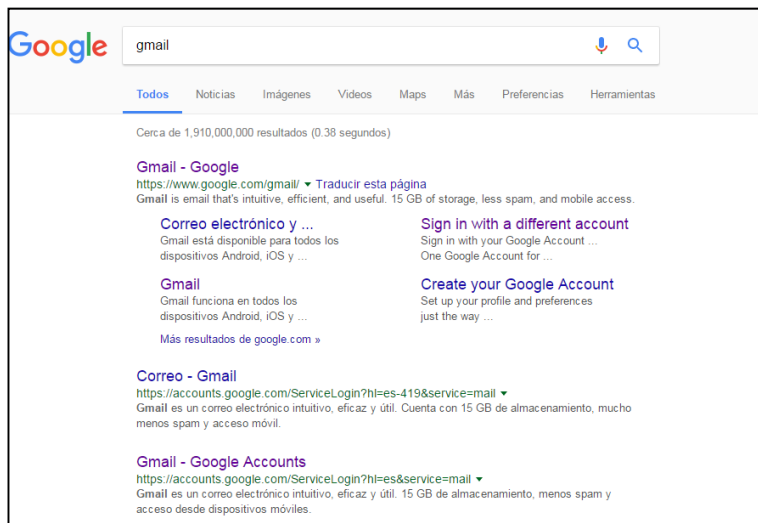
Google

gmail

Todos Noticias Imágenes Videos Maps Más Preferencias Herramientas

Cerca de 1,910,000,000 resultados (0.38 segundos)

Gmail - Google
https://www.google.com/gmail/ ▾ Traducir esta página
Gmail is email that's intuitive, efficient, and useful. 15 GB of storage, less spam, and mobile access.

Correo electrónico y ...
Gmail está disponible para todos los dispositivos Android, iOS y ...

Sign in with a different account
Sign in with your Google Account ... One Google Account for ...

Gmail
Gmail funciona en todos los dispositivos Android, iOS y ...

Create your Google Account
Set up your profile and preferences just the way ...

Más resultados de google.com »

Correo - Gmail
https://accounts.google.com/ServiceLogin?hl=es-419&service=mail ▾
Gmail es un correo electrónico intuitivo, eficaz y útil. Cuenta con 15 GB de almacenamiento, mucho menos spam y acceso móvil.

Gmail - Google Accounts
https://accounts.google.com/ServiceLogin?hl=es&service=mail ▾
Gmail es un correo electrónico intuitivo, eficaz y útil. 15 GB de almacenamiento, menos spam y acceso desde dispositivos móviles.